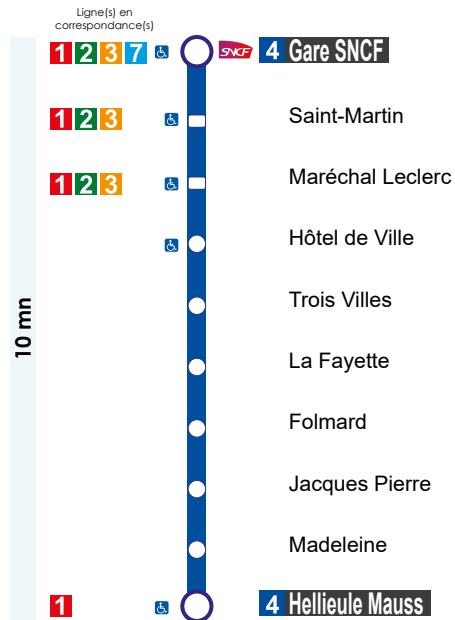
Ligne(s) en correspondance(s)

10 mn

1 2 3 7 SNCF 4 Gare SNCF

1 2 3 Saint-Martin

1 2 3 Maréchal Leclerc

Hôtel de Ville

Trois Villes

La Fayette

Folmard

Jacques Pierre

Madeleine

1 4 Hellieule Mauss